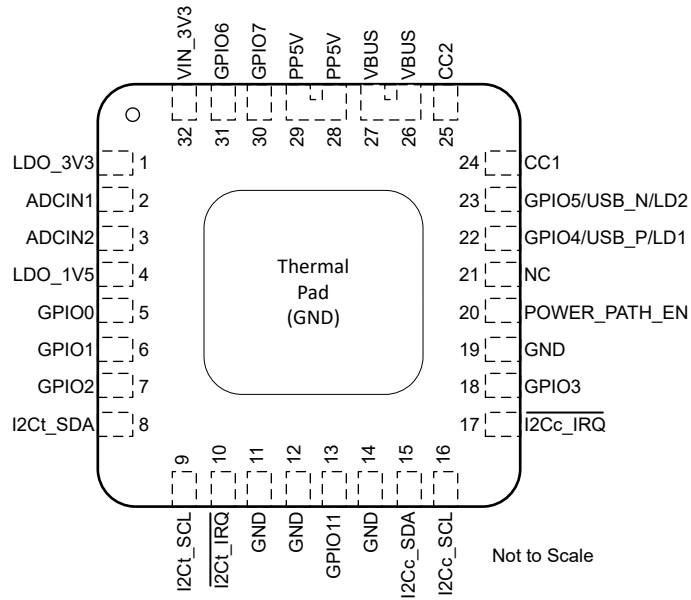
VIN_3V3 32
GPIO6 31
GPIO7 30
PP5V 29
PP5V 28
VBUS 27
VBUS 26
CC2 25

LDO_3V3 1
ADCIN1 2
ADCIN2 3
LDO_1V5 4
GPIO0 5
GPIO1 6
GPIO2 7
I2Ct_SDA 8

Thermal Pad (GND)

24 CC1
23 GPIO5/USB_N/LD2
22 GPIO4/USB_P/LD1
21 NC
20 POWER_PATH_EN
19 GND
18 GPIO3
17 $\overline{\text{I2Cc\_IRQ}}$

9 I2Ct_SCL
10 $\overline{\text{I2Ct\_IRQ}}$
11 GND
12 GND
13 GPIO11
14 GND
15 I2Cc_SDA
16 I2Cc_SCL

Not to Scale